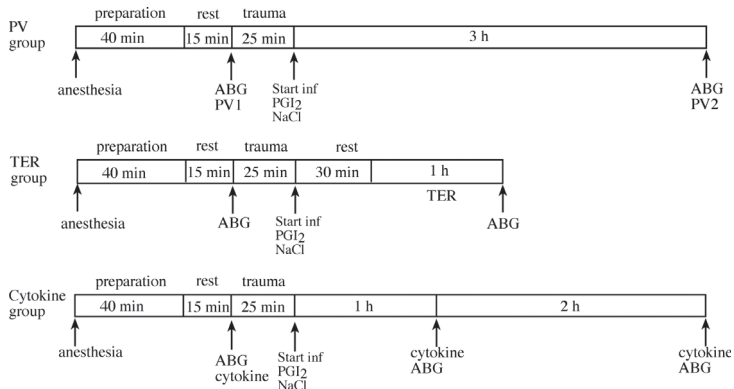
PV group

preparation | rest | trauma

40 min | 15 min | 25 min | 3 h

anesthesia

ABG PV1

Start inf $PGI_2$ NaCl

ABG PV2

TER group

preparation | rest | trauma | rest

40 min | 15 min | 25 min | 30 min | 1 h

TER

anesthesia

ABG

Start inf $PGI_2$ NaCl

ABG

Cytokine group

preparation | rest | trauma

40 min | 15 min | 25 min | 1 h | 2 h

anesthesia

ABG cytokine

Start inf $PGI_2$ NaCl

cytokine ABG

cytokine ABG